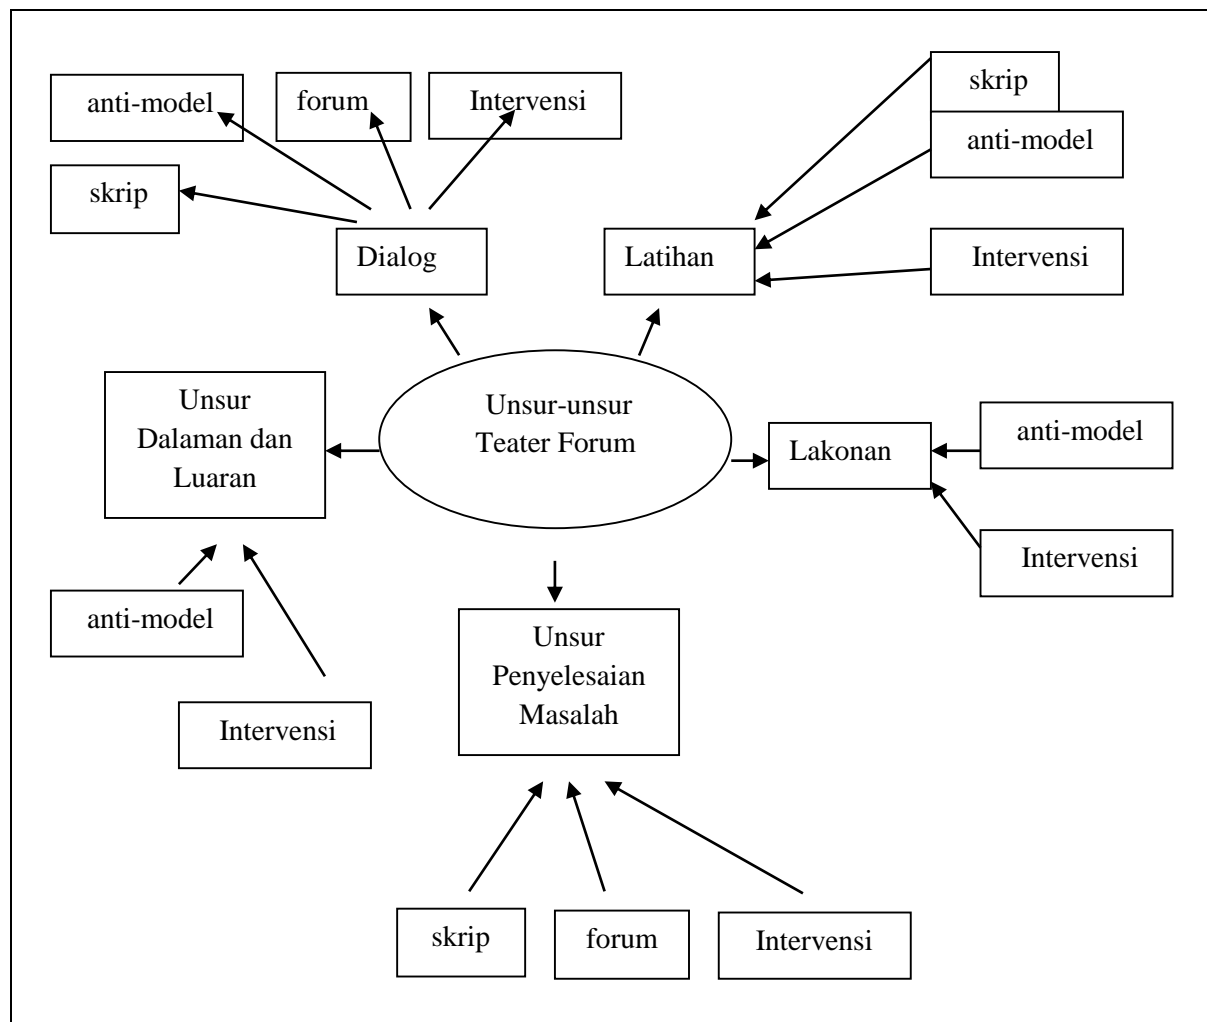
anti-model

forum

Intervensi

skrip

Dialog

skrip

anti-model

Latihan

Intervensi

Unsur Dalaman dan Luaran

Unsur-unsur Teater Forum

Lakonan

anti-model

Intervensi

anti-model

Intervensi

Unsur Penyelesaian Masalah

skrip

forum

Intervensi